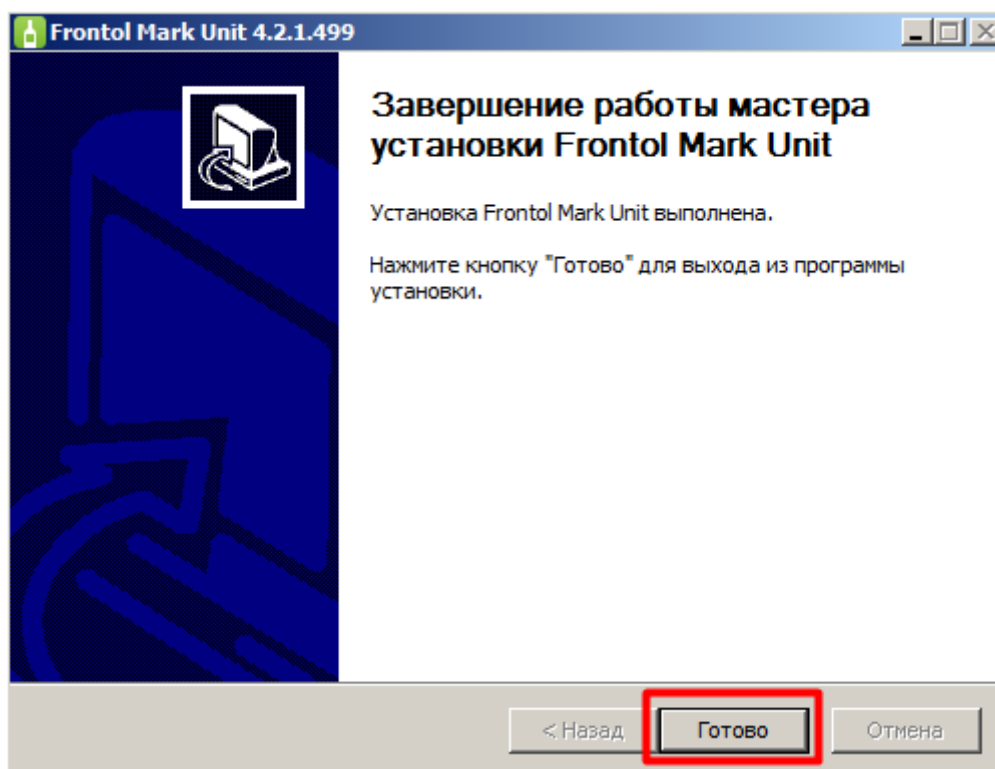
Frontol Mark Unit 4.2.1.499

Завершение работы мастера установки Frontol Mark Unit

Установка Frontol Mark Unit выполнена.

Нажмите кнопку "Готово" для выхода из программы установки.

< Назад
Готово
Отмена